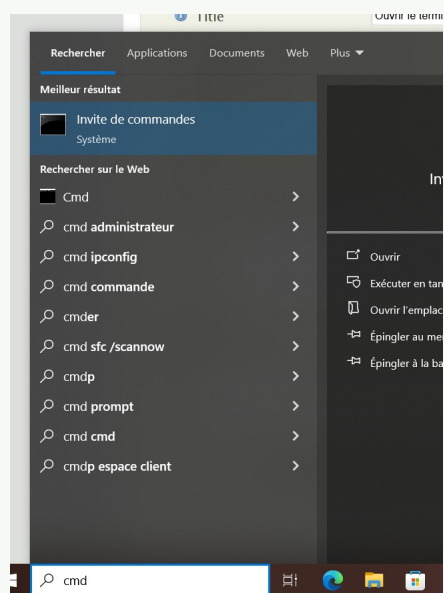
Title
Ouvrir le termi

Rechercher Applications Documents Web Plus ▾

Meilleur résultat

Invite de commandes
Système

Rechercher sur le Web

Cmd >
cmd administrateur >
cmd ipconfig >
cmd commande >
cmder >
cmd sfc /scannow >
cmdp >
cmd prompt >
cmd cmd >
cmdp espace client >

In

Ouvrir
Exécuter en tan
Ouvrir l'emplac
Épingler au me
Épingler à la ba

cmd